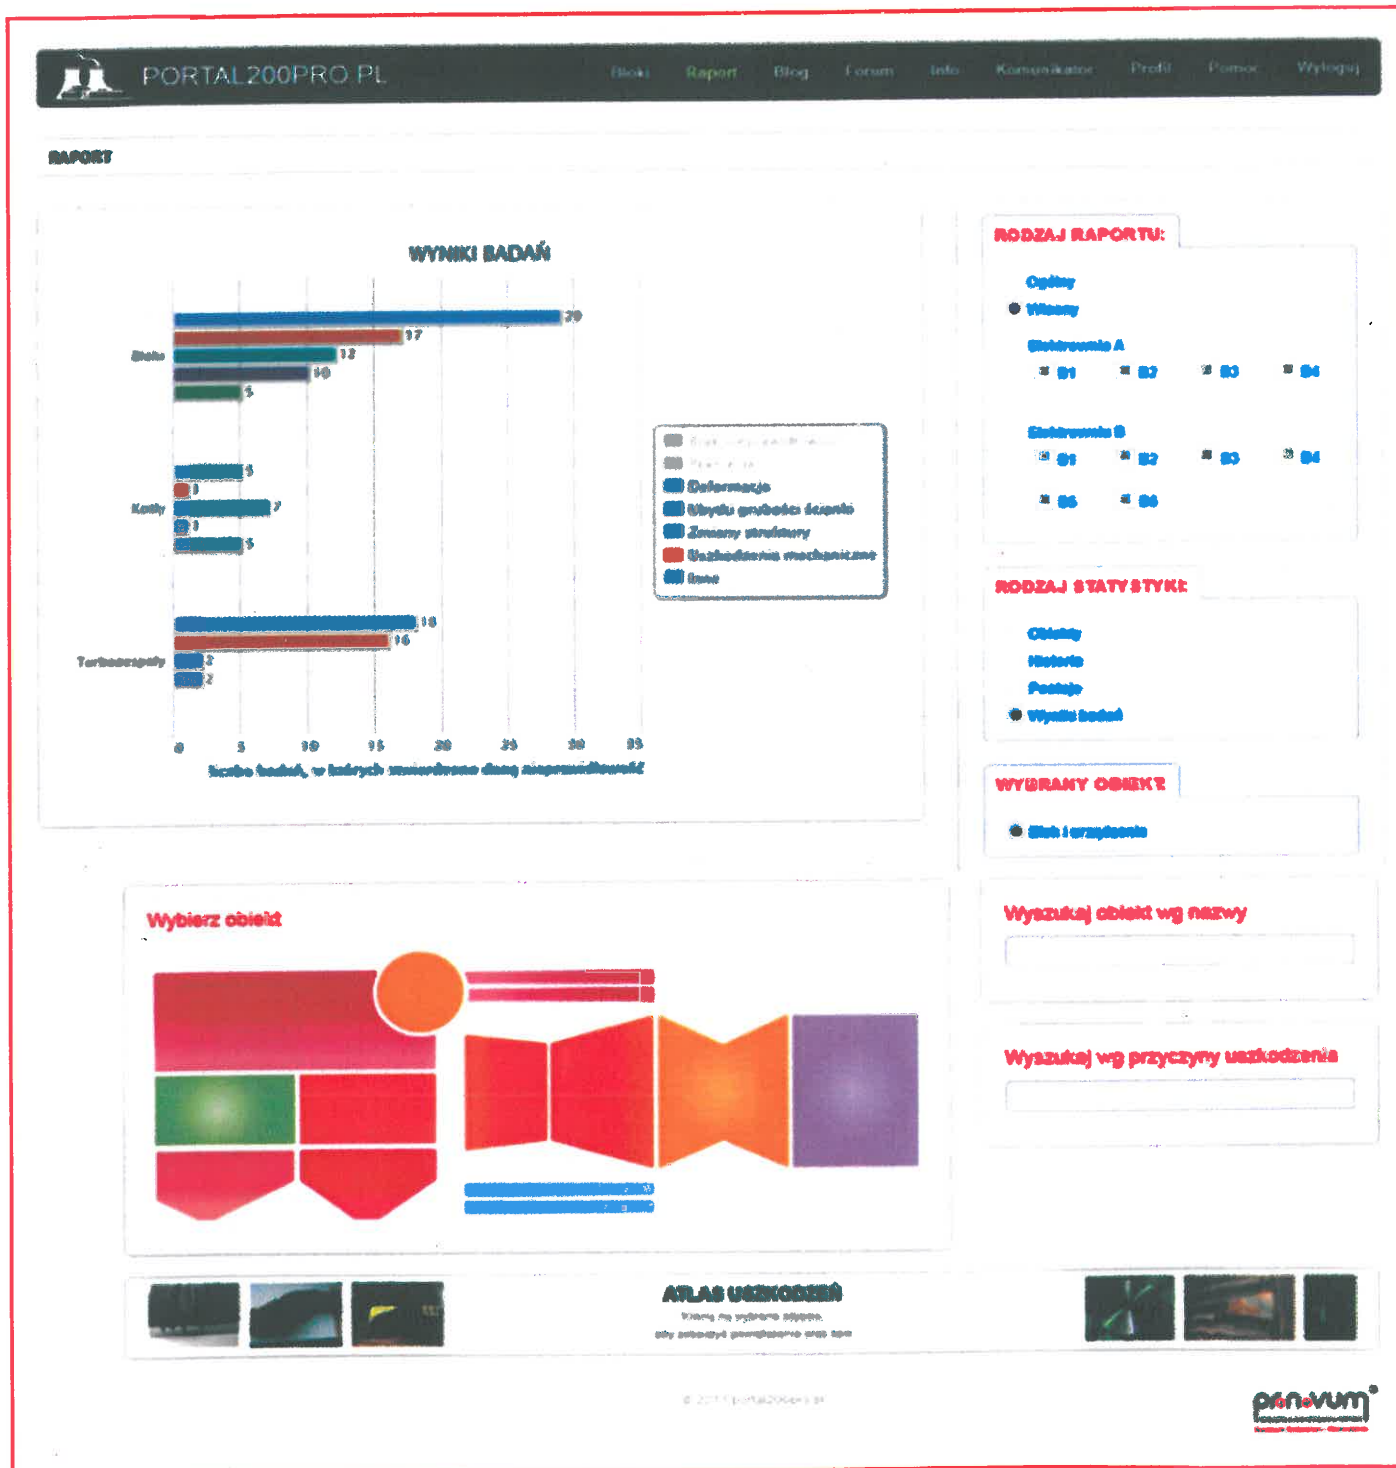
PORTAL200PRO.PL

Bloki Raport Blog Forum Info Komunikator Profil Pomoc Wyloguj

RAPORT

WYNIKI BADAŃ

Bloki

Kotły

Turbozespoły

29
17
12
10
5

5
1
7
1
5

18
16
2
2

0 5 10 15 20 25 30 35

liczba badań, w których stwierdzono dany nieprawidłowość

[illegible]
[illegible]
Deformacja
Ubytki grubości ścianki
Zmiany struktury
Uszkodzenia mechaniczne
Inne

RODZAJ RAPORTU:

Ogólny
Własny

Elektrownia A
B1 B2 B3 B4

Elektrownia B
B1 B2 B3 B4
B5 B6

RODZAJ STATYSTYKI:

Obiekty
Historia
Postoje
Wyniki badań

WYBRANY OBIEKT

Blok i urządzenia

Wybierz obiekt

Wyszukaj obiekt wg nazwy

Wyszukaj wg przyczyny uszkodzenia

ATLAS USZKODZEŃ
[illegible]
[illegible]

© 2011 portal200pro.pl

pronovum